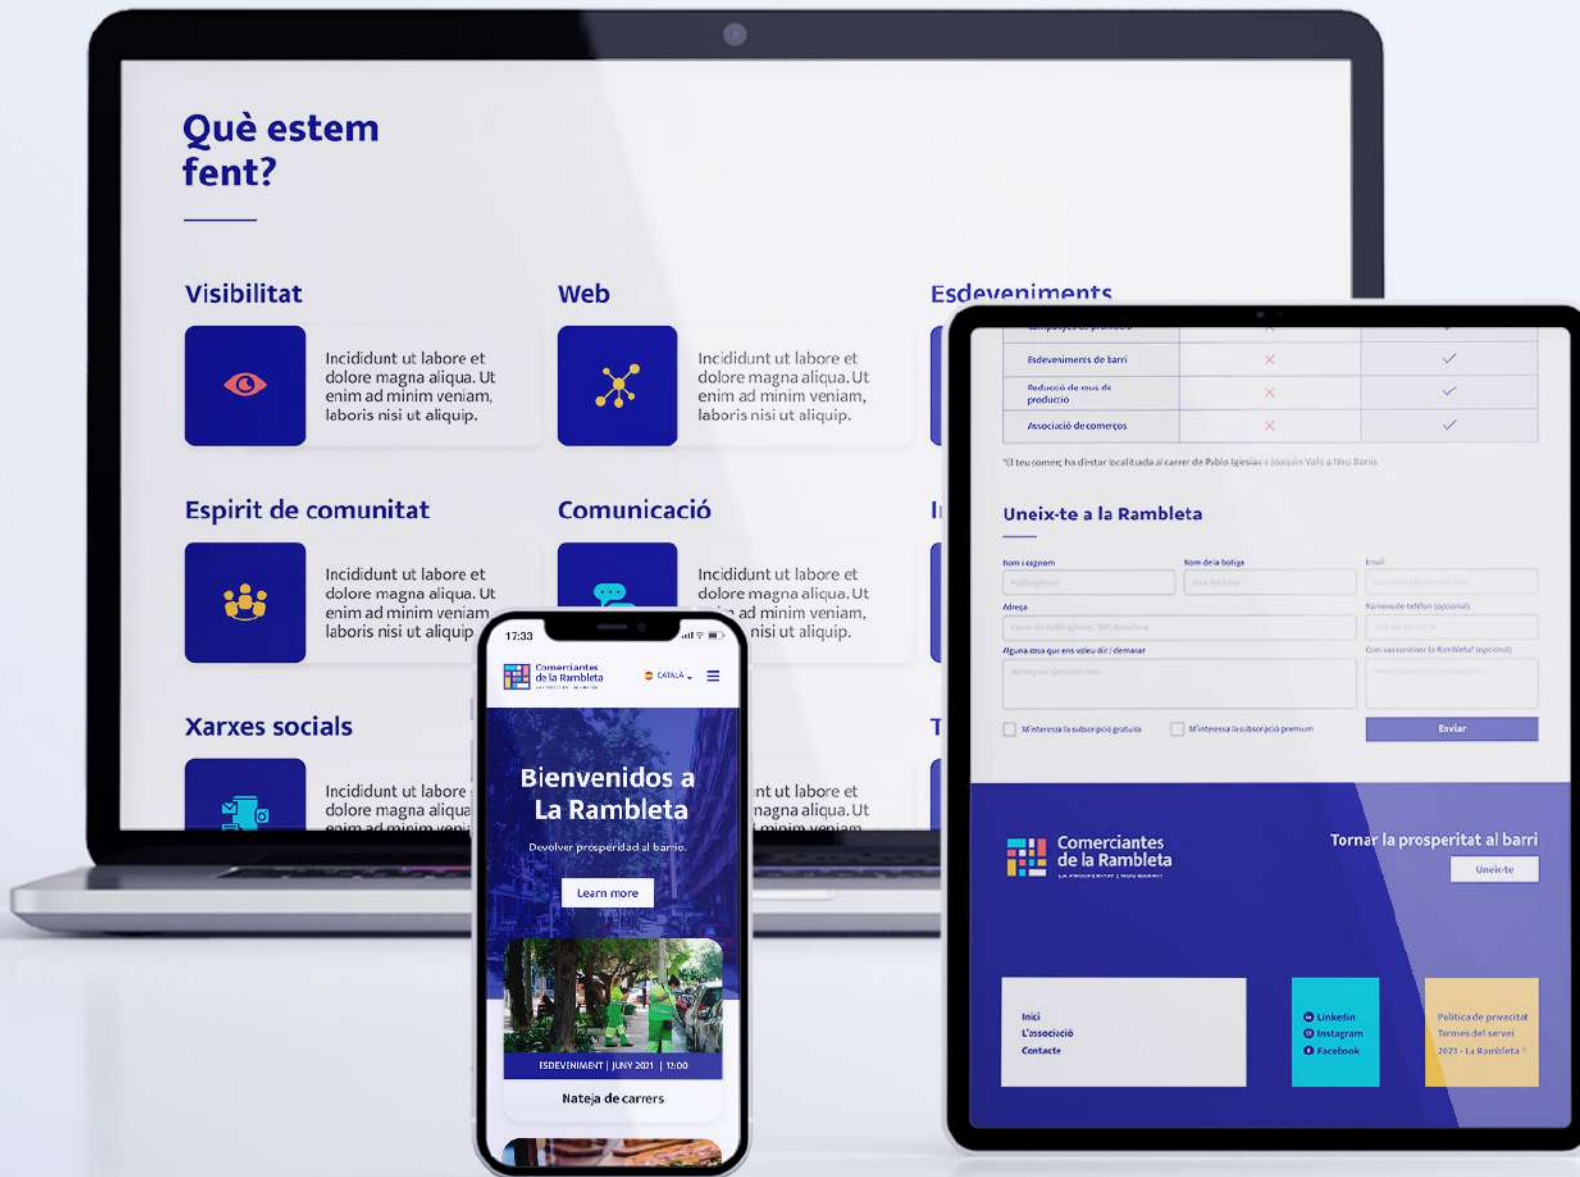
Què estem fent?

Visibilitat

Incididunt ut labore et dolore magna aliqua. Ut enim ad minim veniam, laboris nisi ut aliquip.

Web

Incididunt ut labore et dolore magna aliqua. Ut enim ad minim veniam, laboris nisi ut aliquip.

Esdeveniments

Espirit de comunitat

Incididunt ut labore et dolore magna aliqua. Ut enim ad minim veniam laboris nisi ut aliquip

Comunicació

Incididunt ut labore et dolore magna aliqua. Ut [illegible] ad minim veniam, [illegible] nisi ut aliquip.

Xarxes socials

Incididunt ut labore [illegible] dolore magna aliqua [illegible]

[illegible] nt ut labore et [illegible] magna aliqua. Ut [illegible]

17:33

Comerciantes de la Rambleta

CATALÀ

Bienvenidos a La Rambleta

Devolver prosperidad al barrio.

Learn more

ESDEVENIMENT | JUNY 2021 | 11:00

Neteja de carrers

| Esdeveniments de barri | × | ✓ |
|---|---|---|
| Reducció de cost de producció | × | ✓ |
| Associació de comerços | × | ✓ |

*El teu comerç ha d'estar localitzada al carrer de Pablo Iglesias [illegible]

Uneix-te a la Rambleta

Nom i cognom
Nom de la botiga
Email
Adreça
Número de telèfon (opcional)
Alguna cosa que ens vuleu dir / demanar
Com vas conèixer la Rambleta? (opcional)
M'interessa la subscripció gratuïta
M'interessa la subscripció premium
Enviar

Comerciantes de la Rambleta

Tornar la prosperitat al barri

Uneix-te

Inici
L'associació
Contacte

Linkedin
Instagram
Facebook

Politica de privacitat
Termes del servei
2021 - La Rambleta